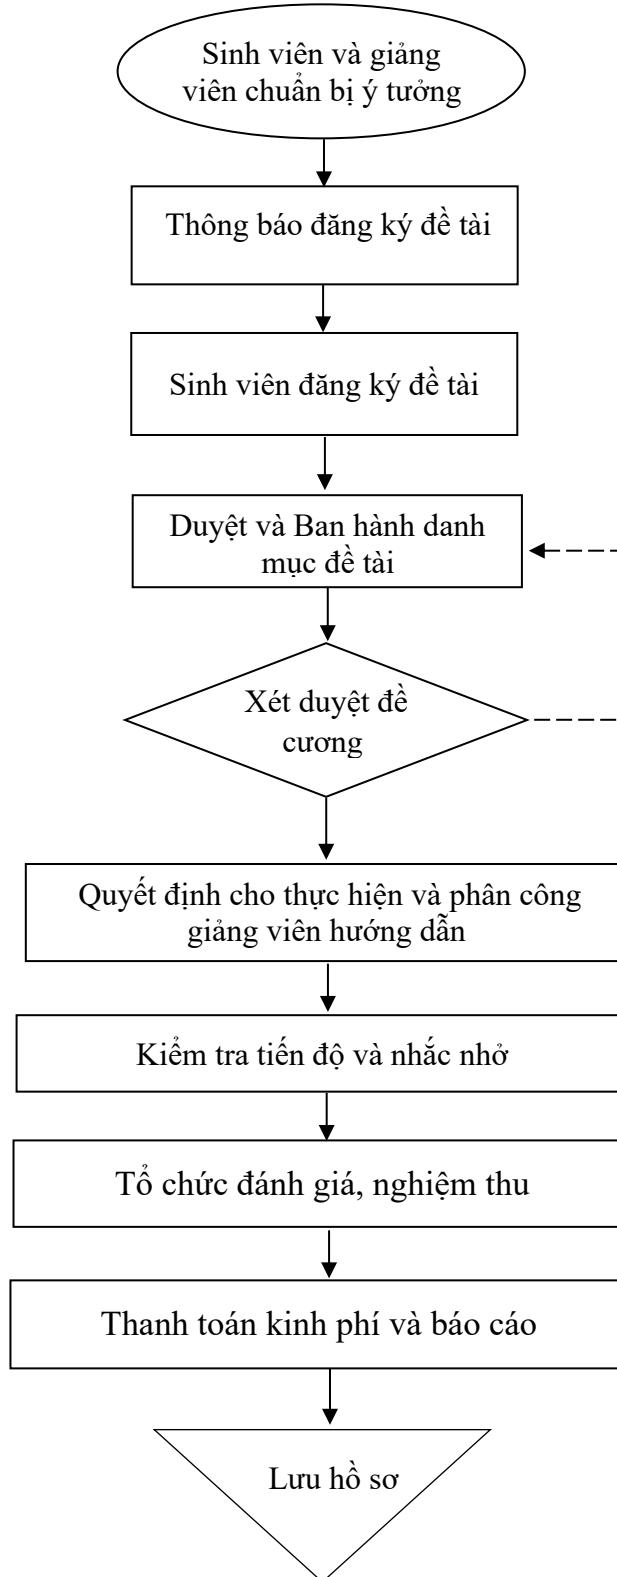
Sinh viên và giảng viên chuẩn bị ý tưởng

Thông báo đăng ký đề tài

Sinh viên đăng ký đề tài

Duyệt và Ban hành danh mục đề tài

Xét duyệt đề cương

Quyết định cho thực hiện và phân công giảng viên hướng dẫn

Kiểm tra tiến độ và nhắc nhở

Tổ chức đánh giá, nghiệm thu

Thanh toán kinh phí và báo cáo

Lưu hồ sơ